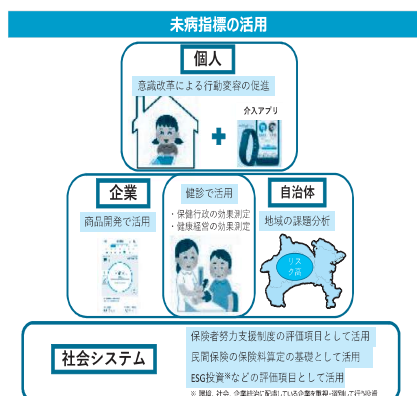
未病指標の活用

個人

意識改革による行動変容の促進

介入アプリ

企業

商品開発で活用

健診で活用

・保健行政の効果測定
・健康経営の効果測定

自治体

地域の課題分析

リスク高

社会システム

保険者努力支援制度の評価項目として活用

民間保険の保険料算定の基礎として活用

ESG投資※などの評価項目として活用

※ 環境、社会、企業統治に配慮している企業を重視・選別して行う投資